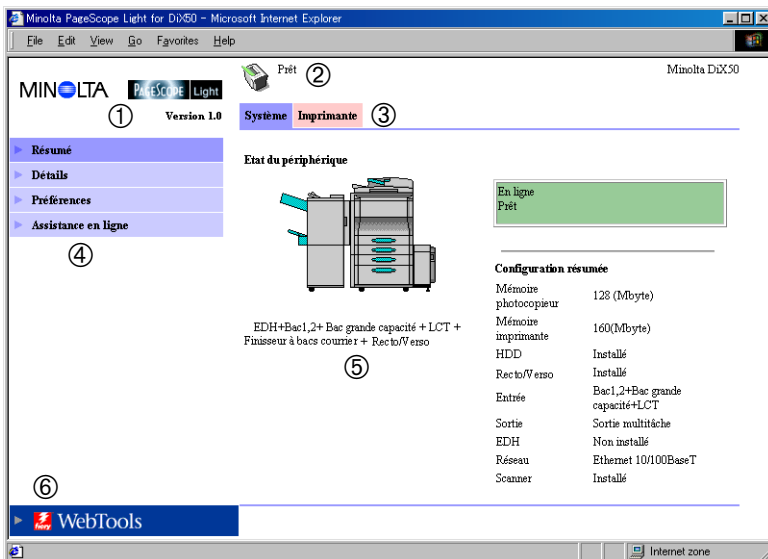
Minolta PageScope Light for DiX50 – Microsoft Internet Explorer

File Edit View Go Favorites Help

MINOLTA PAGESCOPE Light
①
Version 1.0

Prêt ②

Minolta DiX50

Système Imprimante ③

Résumé
Détails
Préférences
Assistance en ligne
④

Etat du périphérique

En ligne
Prêt

Configuration résumée

| | |
|---|---|
| Mémoire photocopieur | 128 (Mbyte) |
| Mémoire imprimante | 160(Mbyte) |
| HDD | Installé |
| Recto/Verso | Installé |
| Entrée | Bac1,2+Bac grande capacité+LCT |
| Sortie | Sortie multitâche |
| EDH | Non installé |
| Réseau | Ethernet 10/100BaseT |
| Scanner | Installé |

EDH+Bac1,2+ Bac grande capacité + LCT + Finisseur à bacs courrier + Recto/Verso
⑤

⑥
WebTools

Internet zone